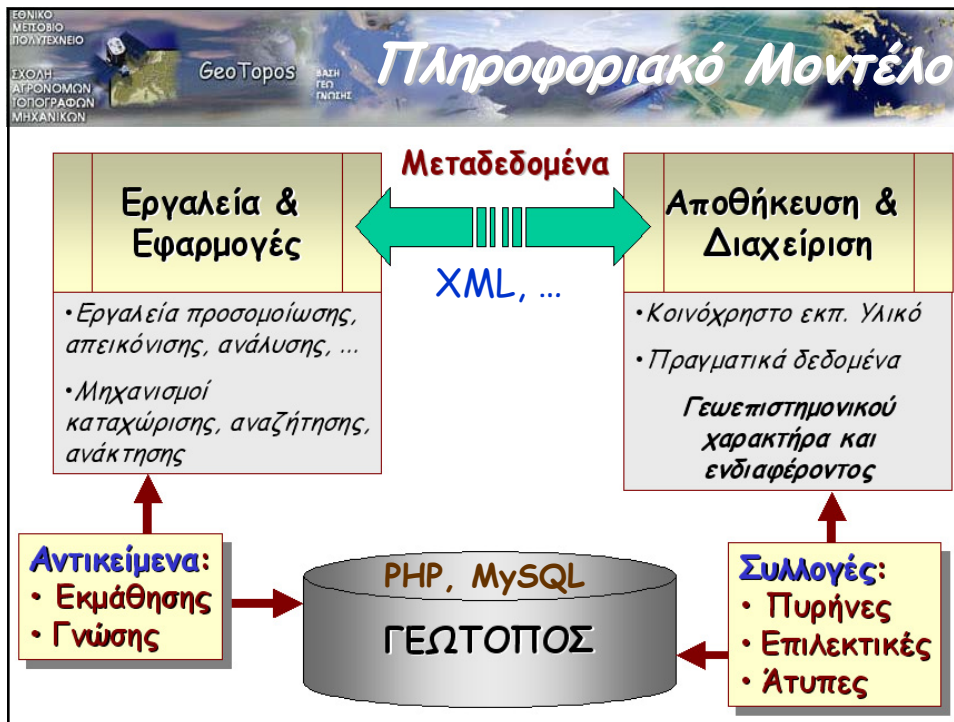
ΕΘΝΙΚΟ ΜΕΤΣΟΒΙΟ ΠΟΛΥΤΕΧΝΕΙΟ
ΣΧΟΛΗ ΑΓΡΟΝΟΜΩΝ ΤΟΠΟΓΡΑΦΩΝ ΜΗΧΑΝΙΚΩΝ

GeoTopos

ΒΑΣΗ ΓΕΩ ΓΝΩΣΗΣ

Πληροφοριακό Μοντέλο

Μεταδεδομένα

Εργαλεία & Εφαρμογές

XML, ...

Αποθήκευση & Διαχείριση

•Εργαλεία προσομοίωσης, απεικόνισης, ανάλυσης, ...

•Μηχανισμοί καταχώρισης, αναζήτησης, ανάκτησης

•Κοινόχρηστο εκπ. Υλικό

•Πραγματικά δεδομένα

Γεωεπιστημονικού χαρακτήρα και ενδιαφέροντος

Αντικείμενα:
• Εκμάθησης
• Γνώσης

PHP, MySQL

ΓΕΩΤΟΠΟΣ

Συλλογές:
• Πυρήνες
• Επιλεκτικές
• Άτυπες